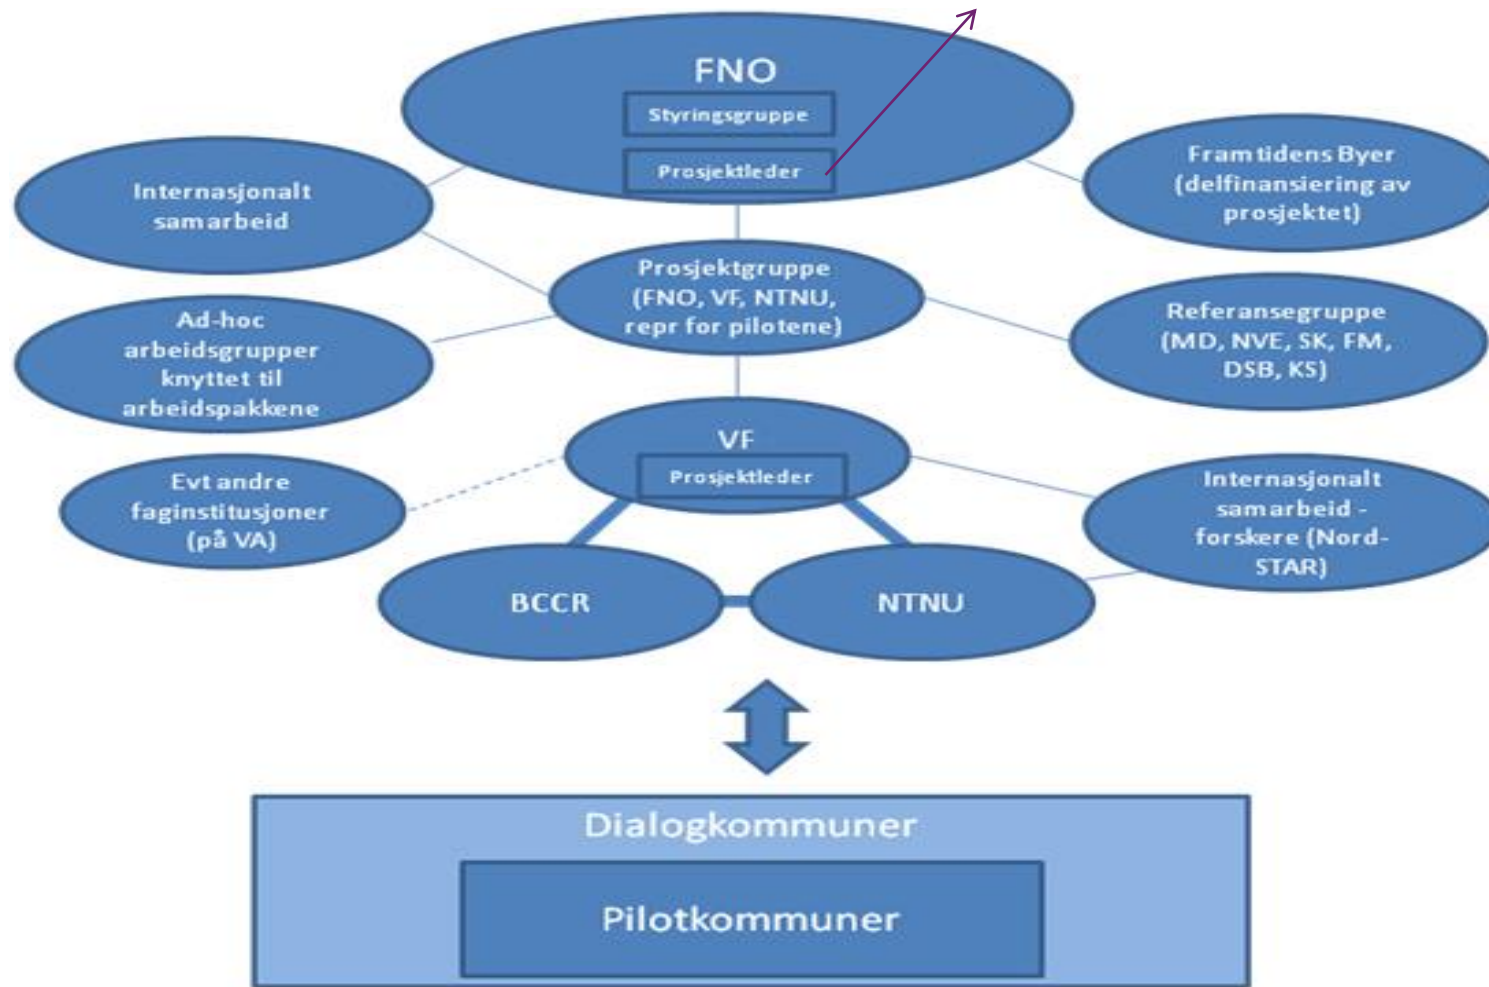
FNO

Styringsgruppe

Prosjektleder

Internasjonalt samarbeid

Framtidens Byer (delfinansiering av prosjektet)

Prosjektgruppe (FNO, VF, NTNU, repr for pilotene)

Ad-hoc arbeidsgrupper knyttet til arbeidspakkene

Referansegruppe (MD, NVE, SK, FM, DSB, KS)

VF

Prosjektleder

Evt andre faginstitusjoner (på VA)

Internasjonalt samarbeid - forskere (Nord-STAR)

BCCR

NTNU

Dialogkommuner

Pilotkommuner